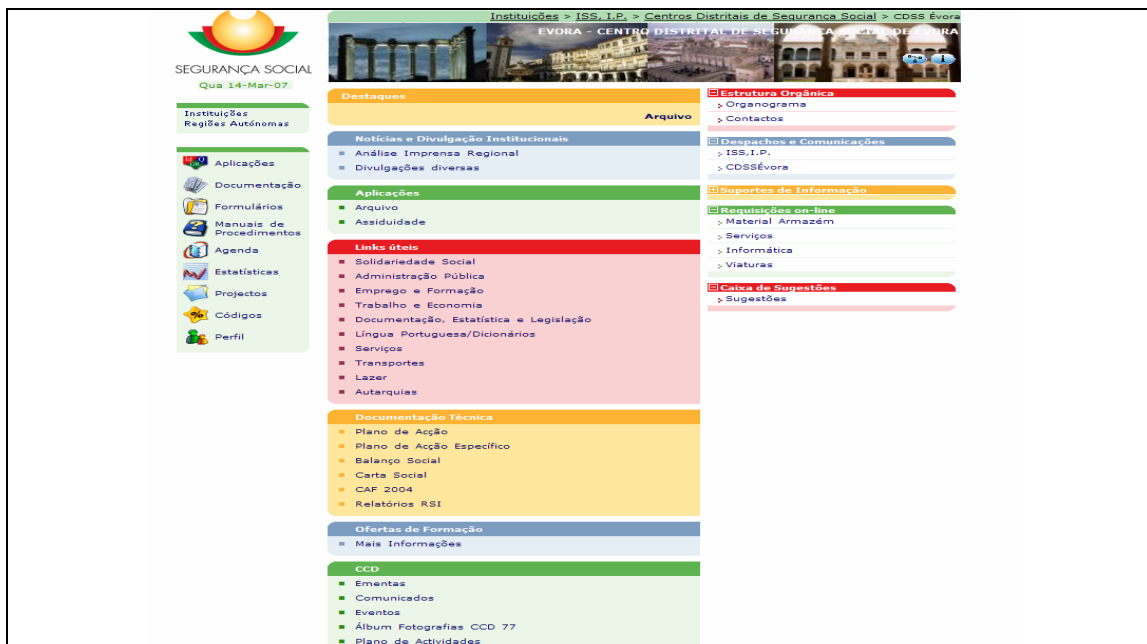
SEGURANÇA SOCIAL
Qua 14-Mar-07

Instituições
Regiões Autónomas

Aplicações
Documentação
Formulários
Manuais de Procedimentos
Agenda
Estatísticas
Projectos
Códigos
Perfil

Instituições > ISS, I.P. > Centros Distritais de Segurança Social > CDSS Évora

EVORA - CENTRO DISTRITAL DE SEGURANÇA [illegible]

Destaques
Arquivo

Notícias e Divulgação Institucionais
Análise Imprensa Regional
Divulgações diversas

Aplicações
Arquivo
Assiduidade

Links úteis
Solidariedade Social
Administração Pública
Emprego e Formação
Trabalho e Economia
Documentação, Estatística e Legislação
Língua Portuguesa/Dicionários
Serviços
Transportes
Lazer
Autarquias

Documentação Técnica
Plano de Acção
Plano de Acção Específico
Balanço Social
Carta Social
CAF 2004
Relatórios RSI

Ofertas de Formação
Mais Informações

CCD
Ementas
Comunicados
Eventos
Álbum Fotografias CCD 77
Plano de Actividades

Estrutura Orgânica
Organograma
Contactos

Despachos e Comunicações
ISS.I.P.
CDSSÉvora

Suportes de Informação

Requisições on-line
Material Armazém
Serviços
Informática
Viaturas

Caixa de Sugestões
Sugestões